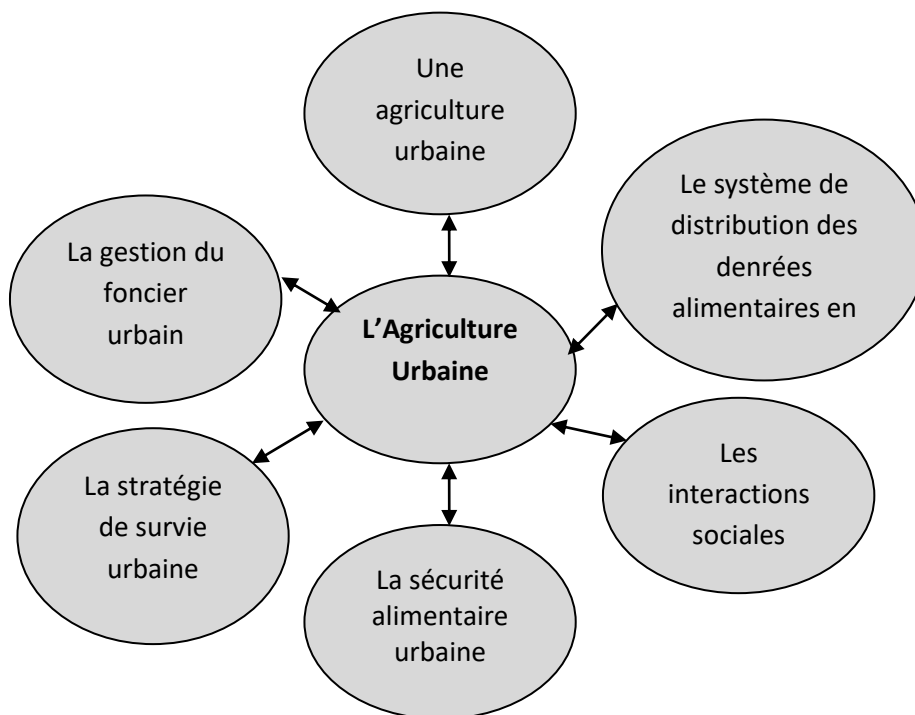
Une agriculture urbaine

Le système de distribution des denrées alimentaires en

La gestion du foncier urbain

L'Agriculture Urbaine

Les interactions sociales

La stratégie de survie urbaine

La sécurité alimentaire urbaine